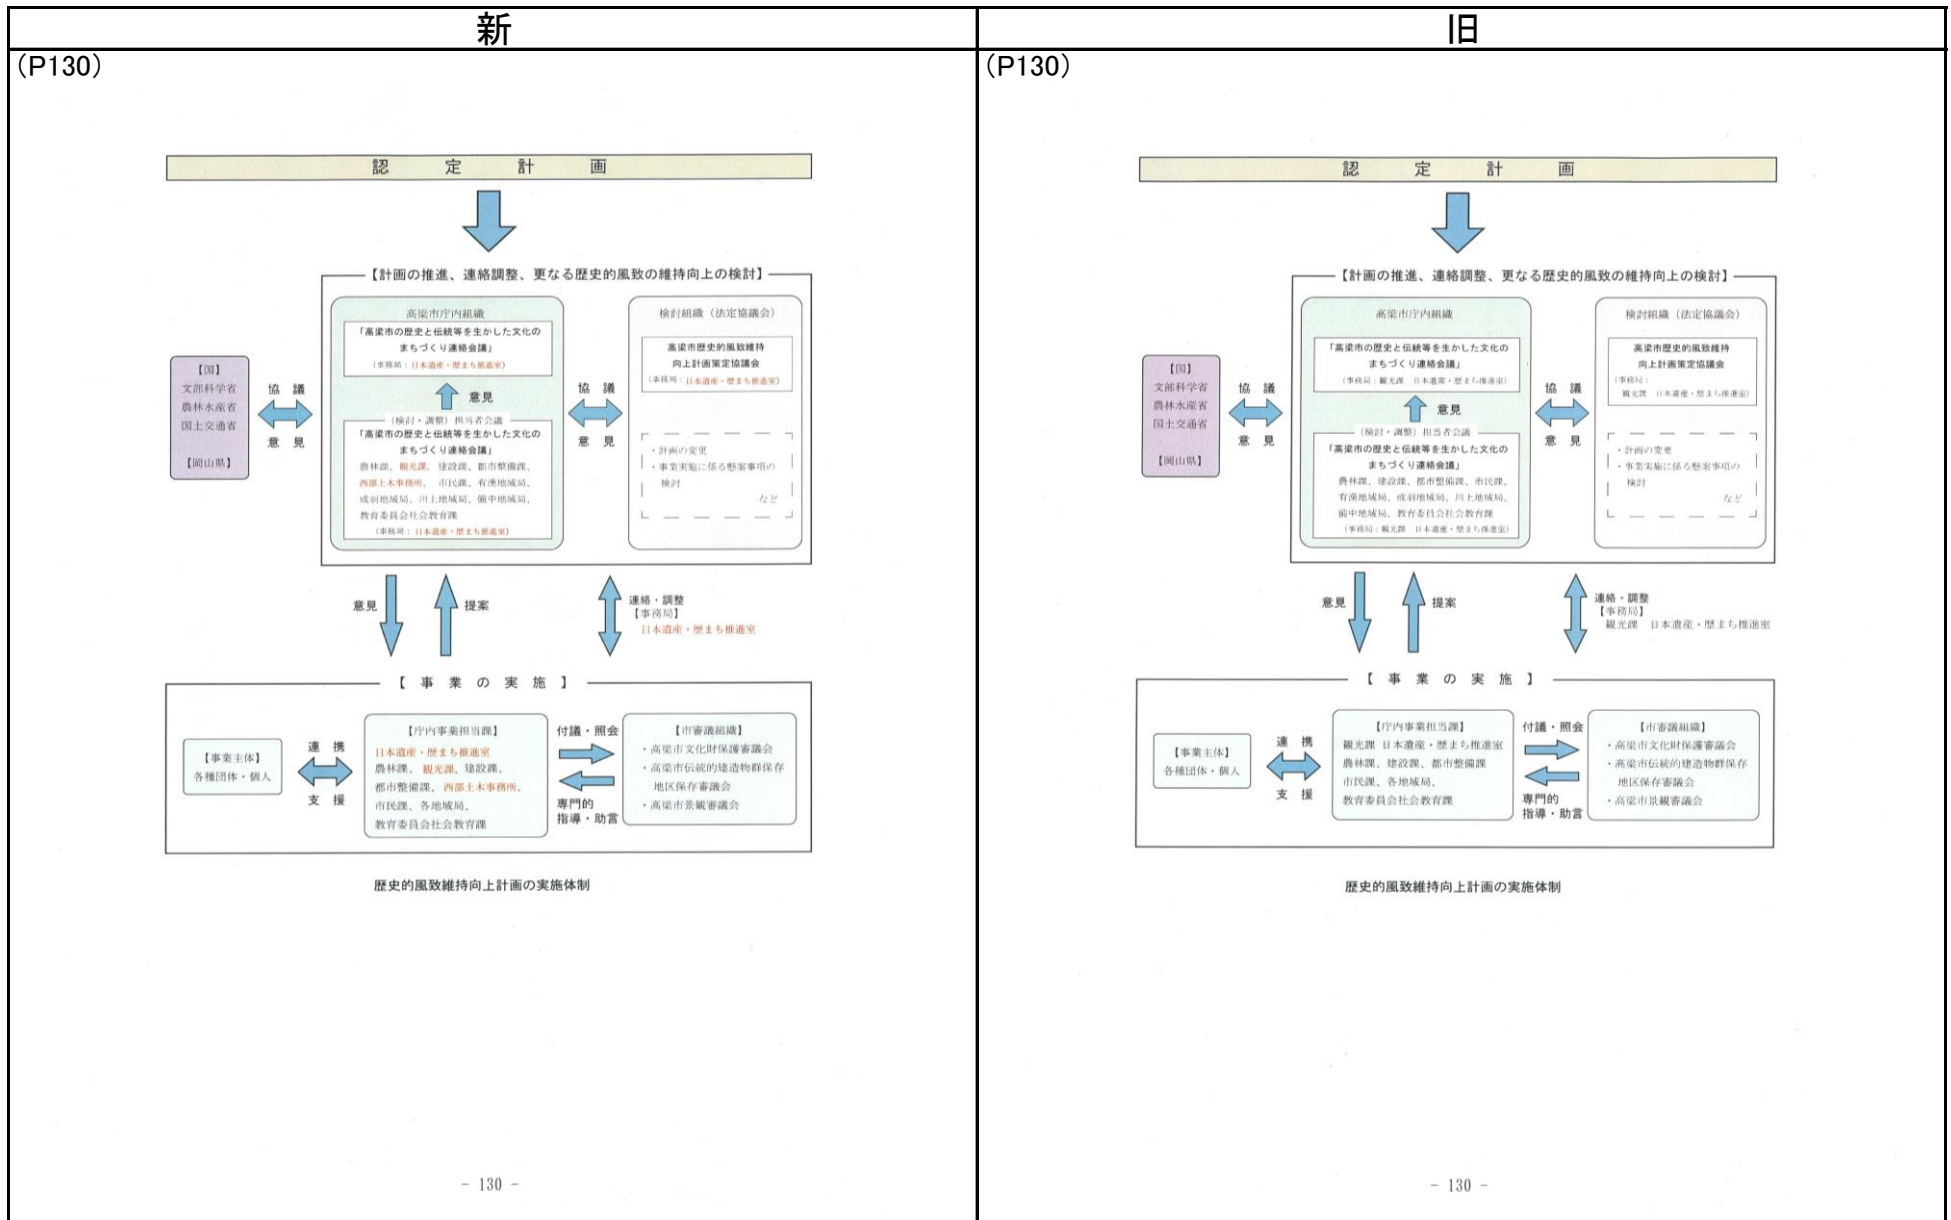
| 新 | 旧 |
|---|---|
| (P130) | (P130) |

認 定 計 画

【計画の推進、連絡調整、更なる歴史的風致の維持向上の検討】

高梁市庁内組織

「高梁市の歴史と伝統等を生かした文化のまちづくり連絡会議」

(事務局：日本遺産・歴まち推進室)

意見

(検討・調整) 担当者会議

「高梁市の歴史と伝統等を生かした文化のまちづくり連絡会議」

農林課、観光課、建設課、都市整備課、西部土木事務所、市民課、有漢地域局、成羽地域局、川上地域局、備中地域局、教育委員会社会教育課

(事務局：日本遺産・歴まち推進室)

検討組織（法定協議会）

高梁市歴史的風致維持向上計画策定協議会

(事務局：日本遺産・歴まち推進室)

・計画の変更
・事業実施に係る懸案事項の検討
など

【国】
文部科学省
農林水産省
国土交通省

【岡山県】

協 議

意 見

協 議

意 見

意見

提案

連絡・調整
【事務局】
日本遺産・歴まち推進室

【 事 業 の 実 施 】

【事業主体】
各種団体・個人

連 携

支 援

【庁内事業担当課】
日本遺産・歴まち推進室
農林課、観光課、建設課、都市整備課、西部土木事務所、市民課、各地域局、教育委員会社会教育課

付議・照会

専門的指導・助言

【市審議組織】
・高梁市文化財保護審議会
・高梁市伝統的建造物群保存地区保存審議会
・高梁市景観審議会

歴史的風致維持向上計画の実施体制

- 130 -

認 定 計 画

【計画の推進、連絡調整、更なる歴史的風致の維持向上の検討】

高梁市庁内組織

「高梁市の歴史と伝統等を生かした文化のまちづくり連絡会議」

(事務局：観光課 日本遺産・歴まち推進室)

意見

(検討・調整) 担当者会議

「高梁市の歴史と伝統等を生かした文化のまちづくり連絡会議」

農林課、建設課、都市整備課、市民課、有漢地域局、成羽地域局、川上地域局、備中地域局、教育委員会社会教育課

(事務局：観光課 日本遺産・歴まち推進室)

検討組織（法定協議会）

高梁市歴史的風致維持向上計画策定協議会

(事務局：観光課 日本遺産・歴まち推進室)

・計画の変更
・事業実施に係る懸案事項の検討
など

【国】
文部科学省
農林水産省
国土交通省

【岡山県】

協 議

意 見

協 議

意 見

意見

提案

連絡・調整
【事務局】
観光課 日本遺産・歴まち推進室

【 事 業 の 実 施 】

【事業主体】
各種団体・個人

連 携

支 援

【庁内事業担当課】
観光課 日本遺産・歴まち推進室
農林課、建設課、都市整備課
市民課、各地域局、
教育委員会社会教育課

付議・照会

専門的指導・助言

【市審議組織】
・高梁市文化財保護審議会
・高梁市伝統的建造物群保存地区保存審議会
・高梁市景観審議会

歴史的風致維持向上計画の実施体制

- 130 -